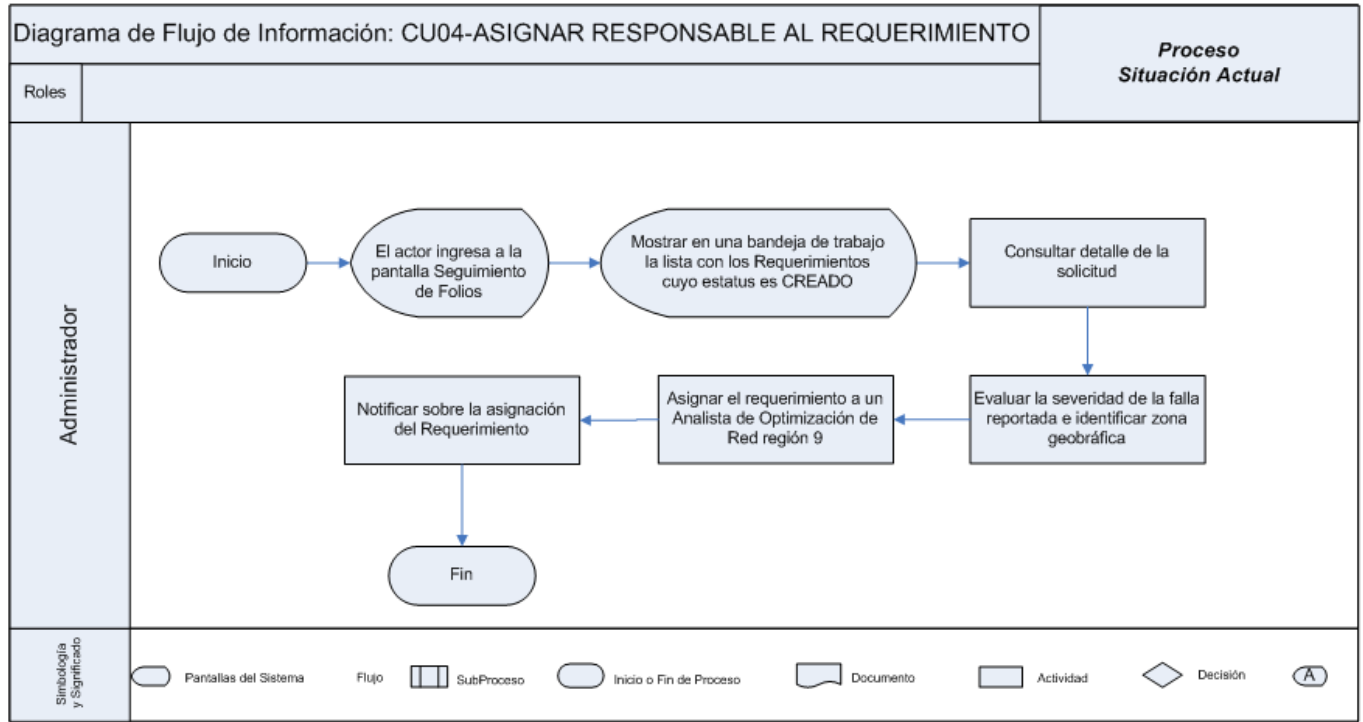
Diagrama de Flujo de Información: CU04-ASIGNAR RESPONSABLE AL REQUERIMIENTO

Proceso
Situación Actual

Roles

Administrador

Inicio

El actor ingresa a la pantalla Seguimiento de Folios

Mostrar en una bandeja de trabajo la lista con los Requerimientos cuyo estatus es CREADO

Consultar detalle de la solicitud

Evaluar la severidad de la falla reportada e identificar zona geobráfica

Asignar el requerimiento a un Analista de Optimización de Red región 9

Notificar sobre la asignación del Requerimiento

Fin

Simbología y Significado

Pantallas del Sistema

Flujo

SubProceso

Inicio o Fin de Proceso

Documento

Actividad

Decisión

A